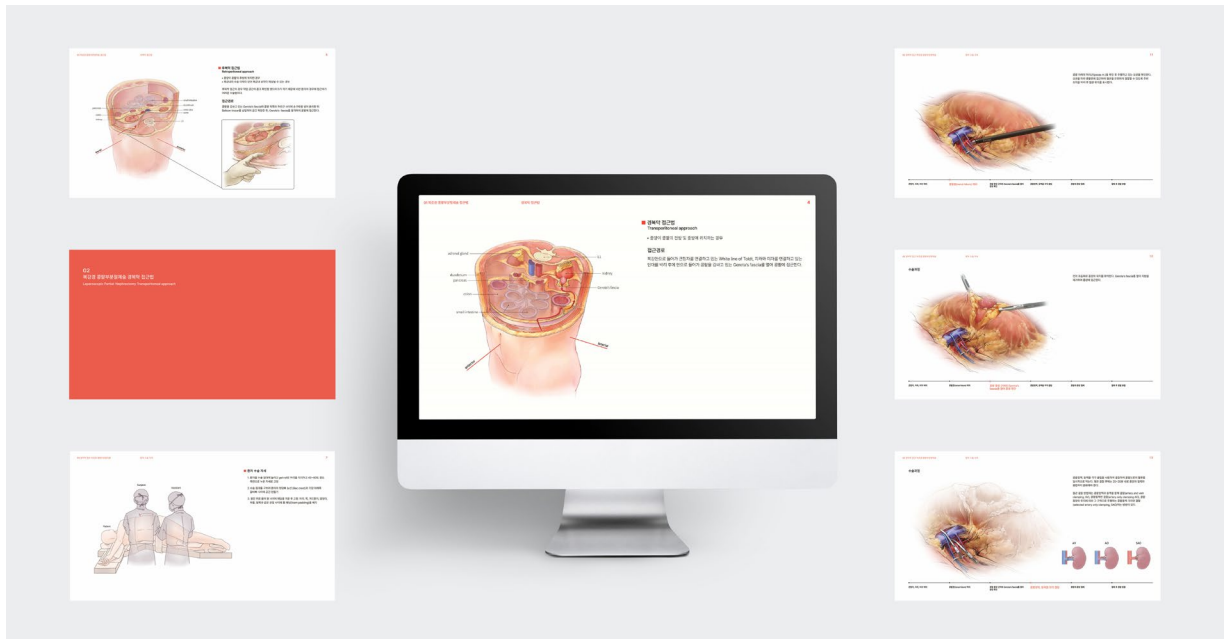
경복막 접근법
Transperitoneal approach

03
복강경 광범위 절제술 경복막 접근법
Laparoscopic Partial Nephrectomy Transperitoneal approach

경복막 접근법
Transperitoneal approach

• 종양이 앞쪽 및 측면에 위치하는 경우

접근경로

adrenal gland
duodenum
pancreas
colon
small intestine
kidney
Gerota's fascia

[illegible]